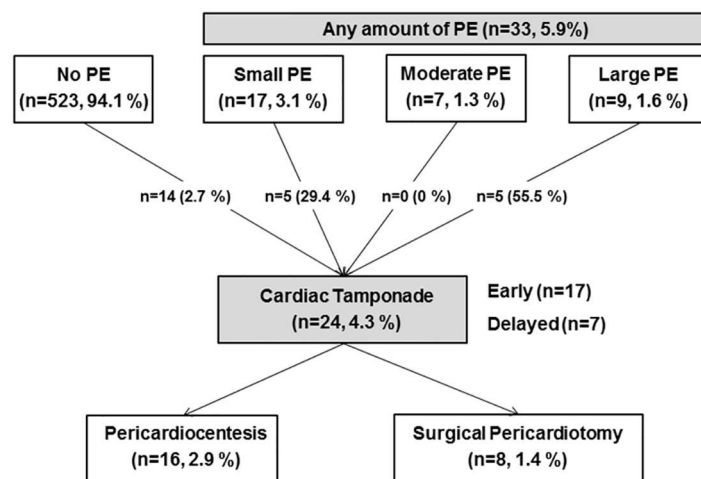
Any amount of PE (n=33, 5.9%)

No PE
(n=523, 94.1 %)

Small PE
(n=17, 3.1 %)

Moderate PE
(n=7, 1.3 %)

Large PE
(n=9, 1.6 %)

n=14 (2.7 %)

n=5 (29.4 %)

n=0 (0 %)

n=5 (55.5 %)

Cardiac Tamponade
(n=24, 4.3 %)

Early (n=17)

Delayed (n=7)

Pericardiocentesis
(n=16, 2.9 %)

Surgical Pericardiotomy
(n=8, 1.4 %)